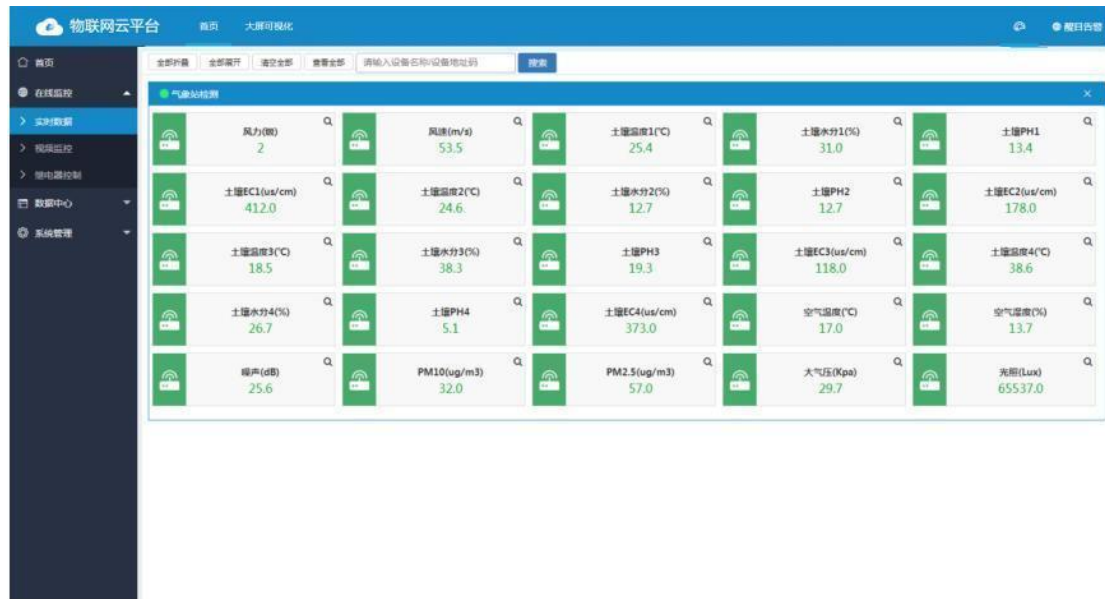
物联网云平台 首页 大屏可视化

报目告警

首页
在线监控
实时数据
视频监控
继电器控制
数据中心
系统管理

全部折叠 全部展开 清空全部 查看全部 请输入设备名称/设备地址码 搜索

气象站检测

| 风力(级) 2 | 风速(m/s) 53.5 | 土壤温度1(℃) 25.4 | 土壤水分1(%) 31.0 | 土壤PH1 13.4 |
|---|---|---|---|---|
| 土壤EC1(us/cm) 412.0 | 土壤温度2(℃) 24.6 | 土壤水分2(%) 12.7 | 土壤PH2 12.7 | 土壤EC2(us/cm) 178.0 |
| 土壤温度3(℃) 18.5 | 土壤水分3(%) 38.3 | 土壤PH3 19.3 | 土壤EC3(us/cm) 118.0 | 土壤温度4(℃) 38.6 |
| 土壤水分4(%) 26.7 | 土壤PH4 5.1 | 土壤EC4(us/cm) 373.0 | 空气温度(℃) 17.0 | 空气湿度(%) 13.7 |
| 噪声(dB) 25.6 | PM10(ug/m3) 32.0 | PM2.5(ug/m3) 57.0 | 大气压(Kpa) 29.7 | 光照(Lux) 65537.0 |